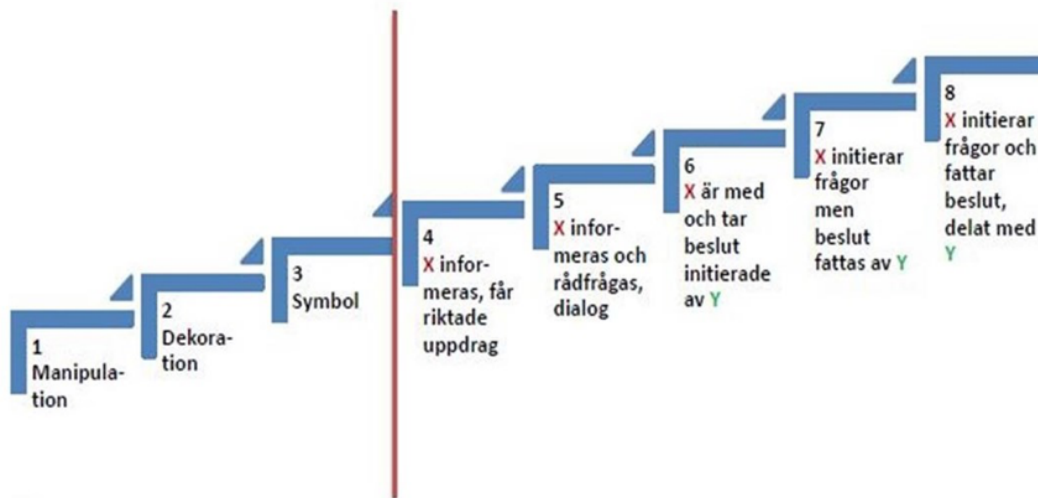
1
Manipulation

2
Dekoration

3
Symbol

4
X informeras, får riktade uppdrag

5
X informeras och rådfrågas, dialog

6
X är med och tar beslut initierade av Y

7
X initierar frågor men beslut fattas av Y

8
X initierar frågor och fattar beslut, delat med Y